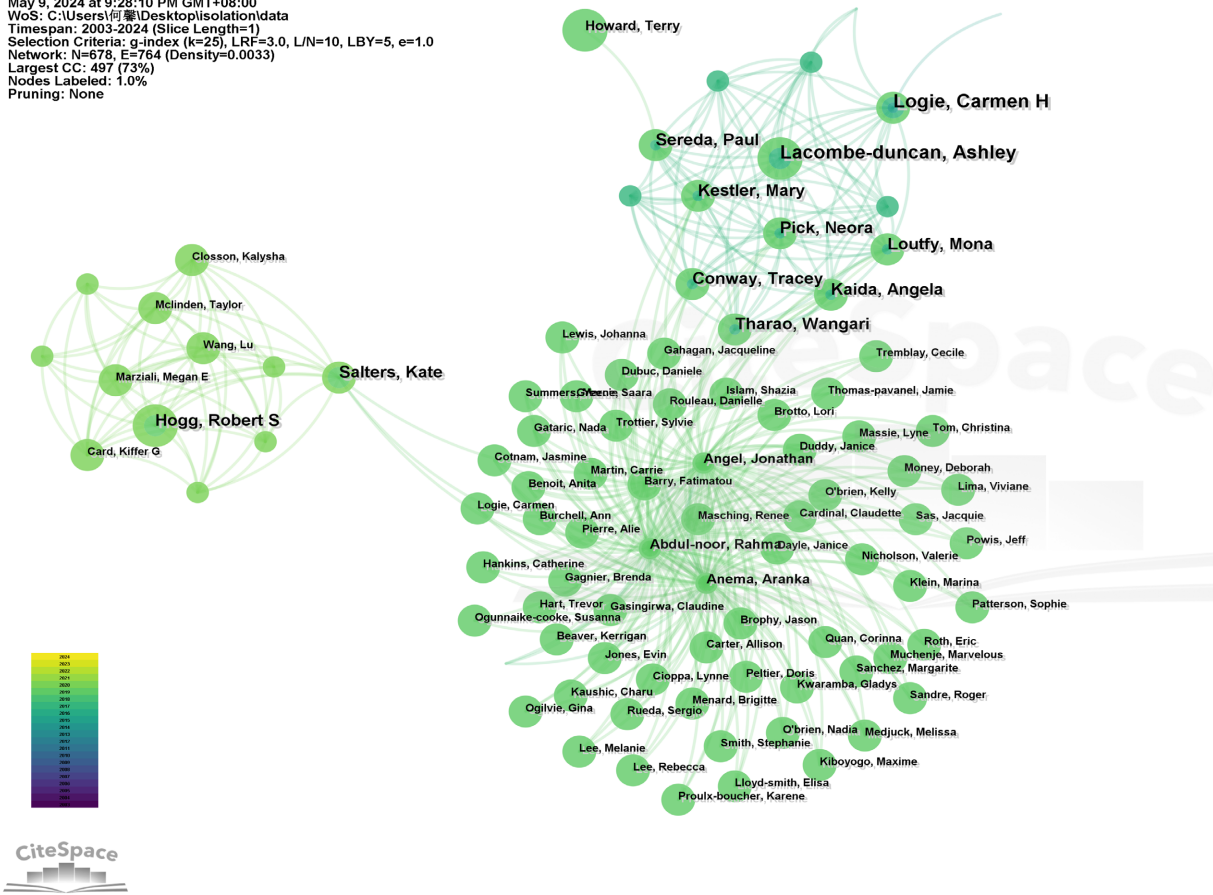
May 9, 2024 at 9:28:10 PM GMT+08:00
WoS: C:\Users\何馨\Desktop\isolation\data
Timespan: 2003-2024 (Slice Length=1)
Selection Criteria: g-index (k=25), LRF=3.0, L/N=10, LBY=5, e=1.0
Network: N=678, E=764 (Density=0.0033)
Largest CC: 497 (73%)
Nodes Labeled: 1.0%
Pruning: None

Howard, Terry
Logie, Carmen H
Sereda, Paul
Lacombe-duncan, Ashley
Kestler, Mary
Pick, Neora
Loutfy, Mona
Conway, Tracey
Kaida, Angela
Tharao, Wangari
Closson, Kalysha
Mclinden, Taylor
Wang, Lu
Marziali, Megan E
Salters, Kate
Hogg, Robert S
Card, Kiffer G
Lewis, Johanna
Gahagan, Jacqueline
Tremblay, Cecile
Duduc, Daniele
Islam, Shazia
Thomas-pavanel, Jamie
SummersGreene, Saara
Rouleau, Danielle
Brotto, Lori
Trottier, Sylvie
Gataric, Nada
Massie, Lyne
Tom, Christina
Duddy, Janice
Cotnam, Jasmine
Angel, Jonathan
Martin, Carrie
Money, Deborah
Benoit, Anita
Barry, Fatimatou
O'brien, Kelly
Lima, Viviane
Logie, Carmen
Burchell, Ann
Masching, Renee
Cardinal, Claudette
Sas, Jacquie
Pierre, Alie
Powis, Jeff
Abdul-noor, Rahma
Dayle, Janice
Nicholson, Valerie
Hankins, Catherine
Gagnier, Brenda
Anema, Aranka
Klein, Marina
Hart, Trevor
Gasingirwa, Claudine
Patterson, Sophie
Ogunnaike-cooke, Susanna
Brophy, Jason
Beaver, Kerrigan
Quan, Corinna
Roth, Eric
Carter, Allison
Muchenje, Marvelous
Jones, Evin
Sanchez, Margarite
Cioppa, Lynne
Peltier, Doris
Kwaramba, Gladys
Kaushic, Charu
Sandre, Roger
Menard, Brigitte
Ogilvie, Gina
Rueda, Sergio
O'brien, Nadia
Medjuck, Melissa
Smith, Stephanie
Lee, Melanie
Kiboyogo, Maxime
Lee, Rebecca
Lloyd-smith, Elisa
Proulx-boucher, Karene

2024
2023
2022
2021
2020
2019
2018
2017
2016
2015
2014
2013
2012
2011
2010
2009
2008
2007
2006
2005
2004
2003

CiteSpace